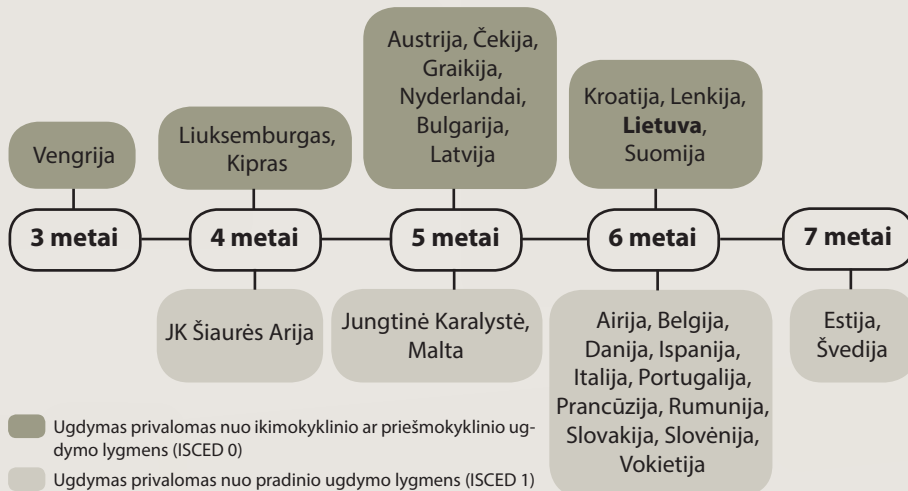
Vengrija

Liuksemburgas, Kipras

Austrija, Čekija, Graikija, Nyderlandai, Bulgarija, Latvija

Kroatija, Lenkija, **Lietuva**, Suomija

3 metai

4 metai

5 metai

6 metai

7 metai

JK Šiaurės Arija

Jungtinė Karalystė, Malta

Airija, Belgija, Danija, Ispanija, Italija, Portugalija, Prancūzija, Rumunija, Slovakija, Slovėnija, Vokietija

Estija, Švedija

Ugdymas privalomas nuo ikimokyklinio ar priešmokyklinio ugdymo lygmens (ISCED 0)

Ugdymas privalomas nuo pradinio ugdymo lygmens (ISCED 1)